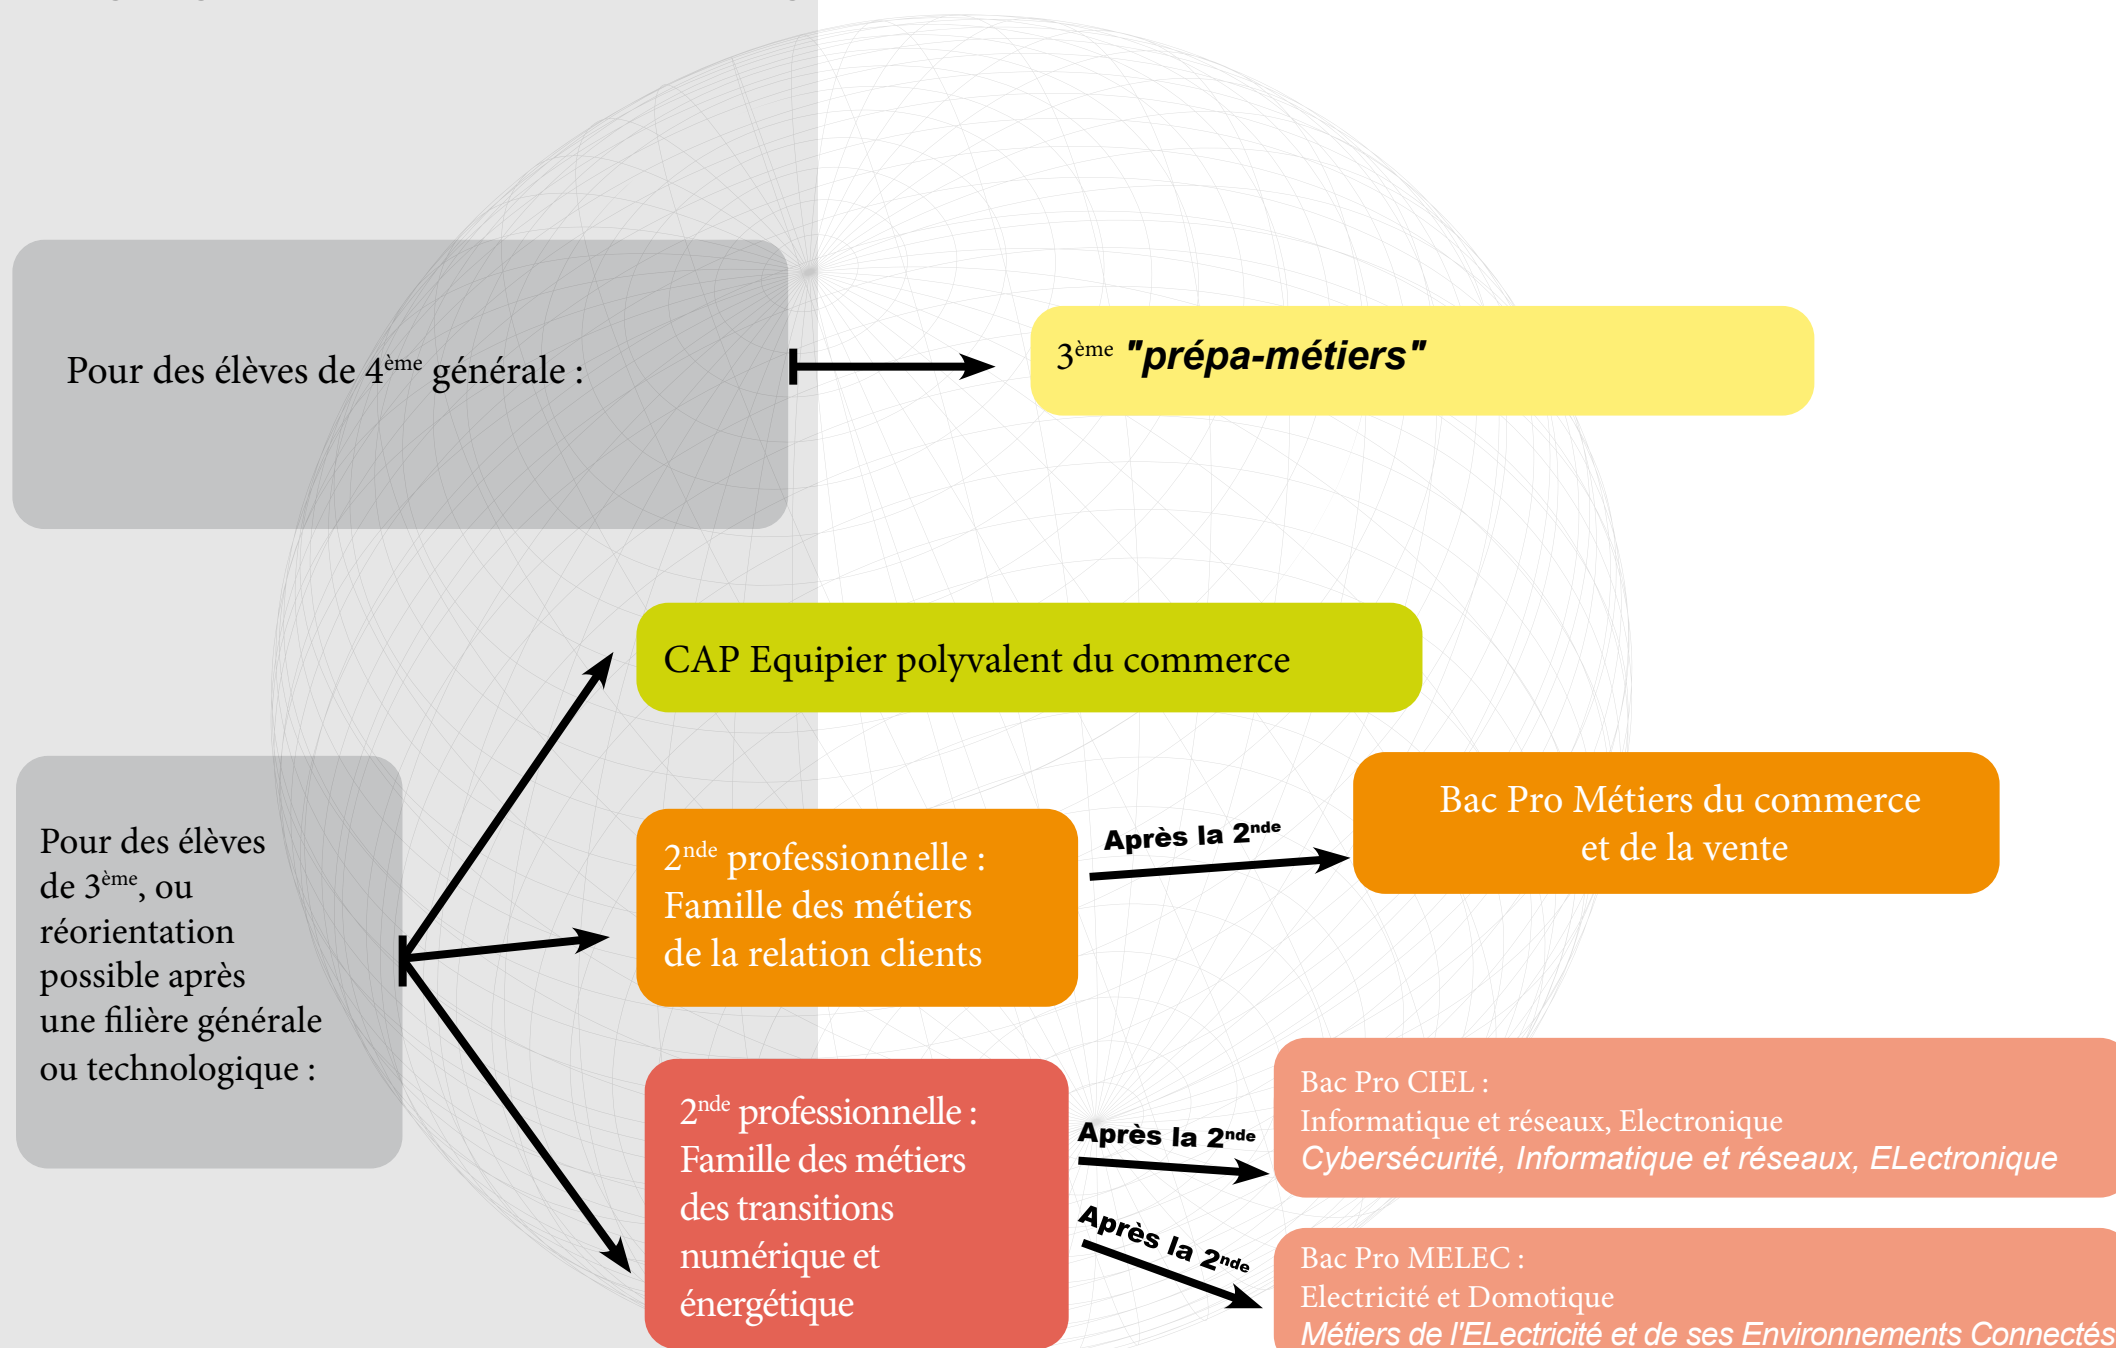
Pour des élèves de 4$^{ème}$ générale :

3$^{ème}$ "prépa-métiers"

CAP Equipier polyvalent du commerce

Pour des élèves de 3$^{ème}$, ou réorientation possible après une filière générale ou technologique :

2$^{nde}$ professionnelle : Famille des métiers de la relation clients

Après la 2$^{nde}$

Bac Pro Métiers du commerce et de la vente

2$^{nde}$ professionnelle : Famille des métiers des transitions numérique et énergétique

Après la 2$^{nde}$

Bac Pro CIEL :
Informatique et réseaux, Electronique
Cybersécurité, Informatique et réseaux, ELectronique

Après la 2$^{nde}$

Bac Pro MELEC :
Electricité et Domotique
Métiers de l'ELectricité et de ses Environnements Connectés